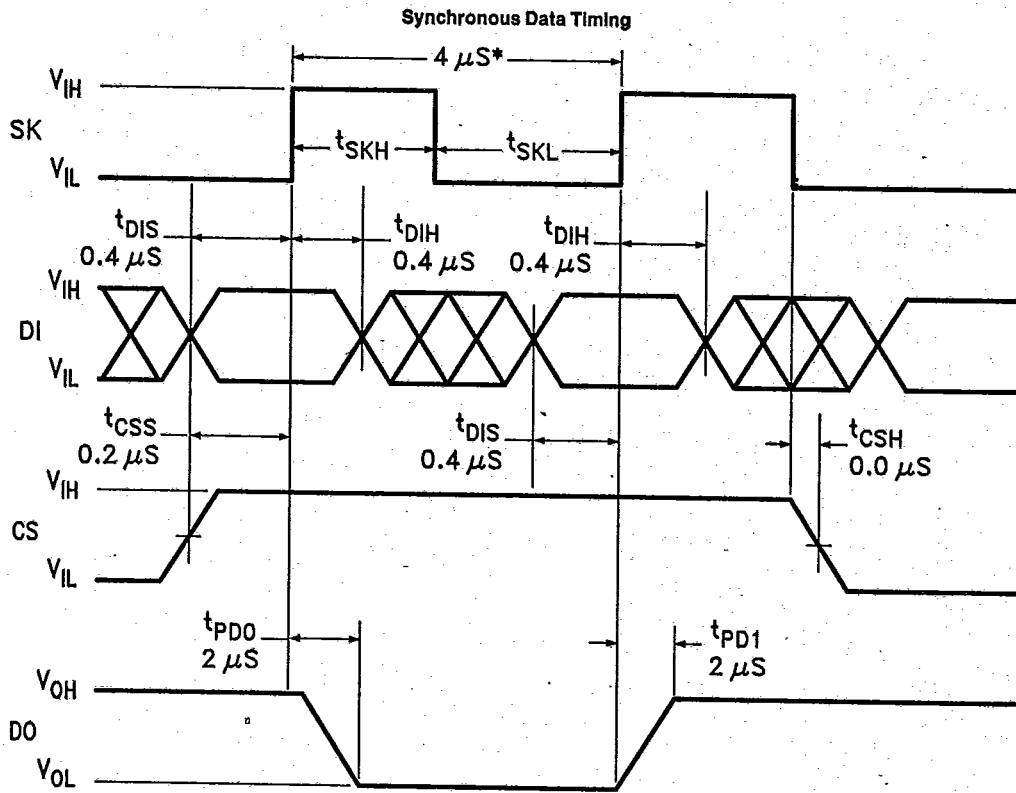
Synchronous Data Timing

$4\ \mu S^*$

$V_{IH}$

SK

$V_{IL}$

$t_{SKH}$

$t_{SKL}$

$t_{DIS}$
$0.4\ \mu S$

$t_{DIH}$
$0.4\ \mu S$

$t_{DIH}$
$0.4\ \mu S$

$V_{IH}$

DI

$V_{IL}$

$t_{CSS}$
$0.2\ \mu S$

$t_{DIS}$
$0.4\ \mu S$

$t_{CSH}$
$0.0\ \mu S$

$V_{IH}$

CS

$V_{IL}$

$t_{PD0}$
$2\ \mu S$

$t_{PD1}$
$2\ \mu S$

$V_{OH}$

DO

$V_{OL}$